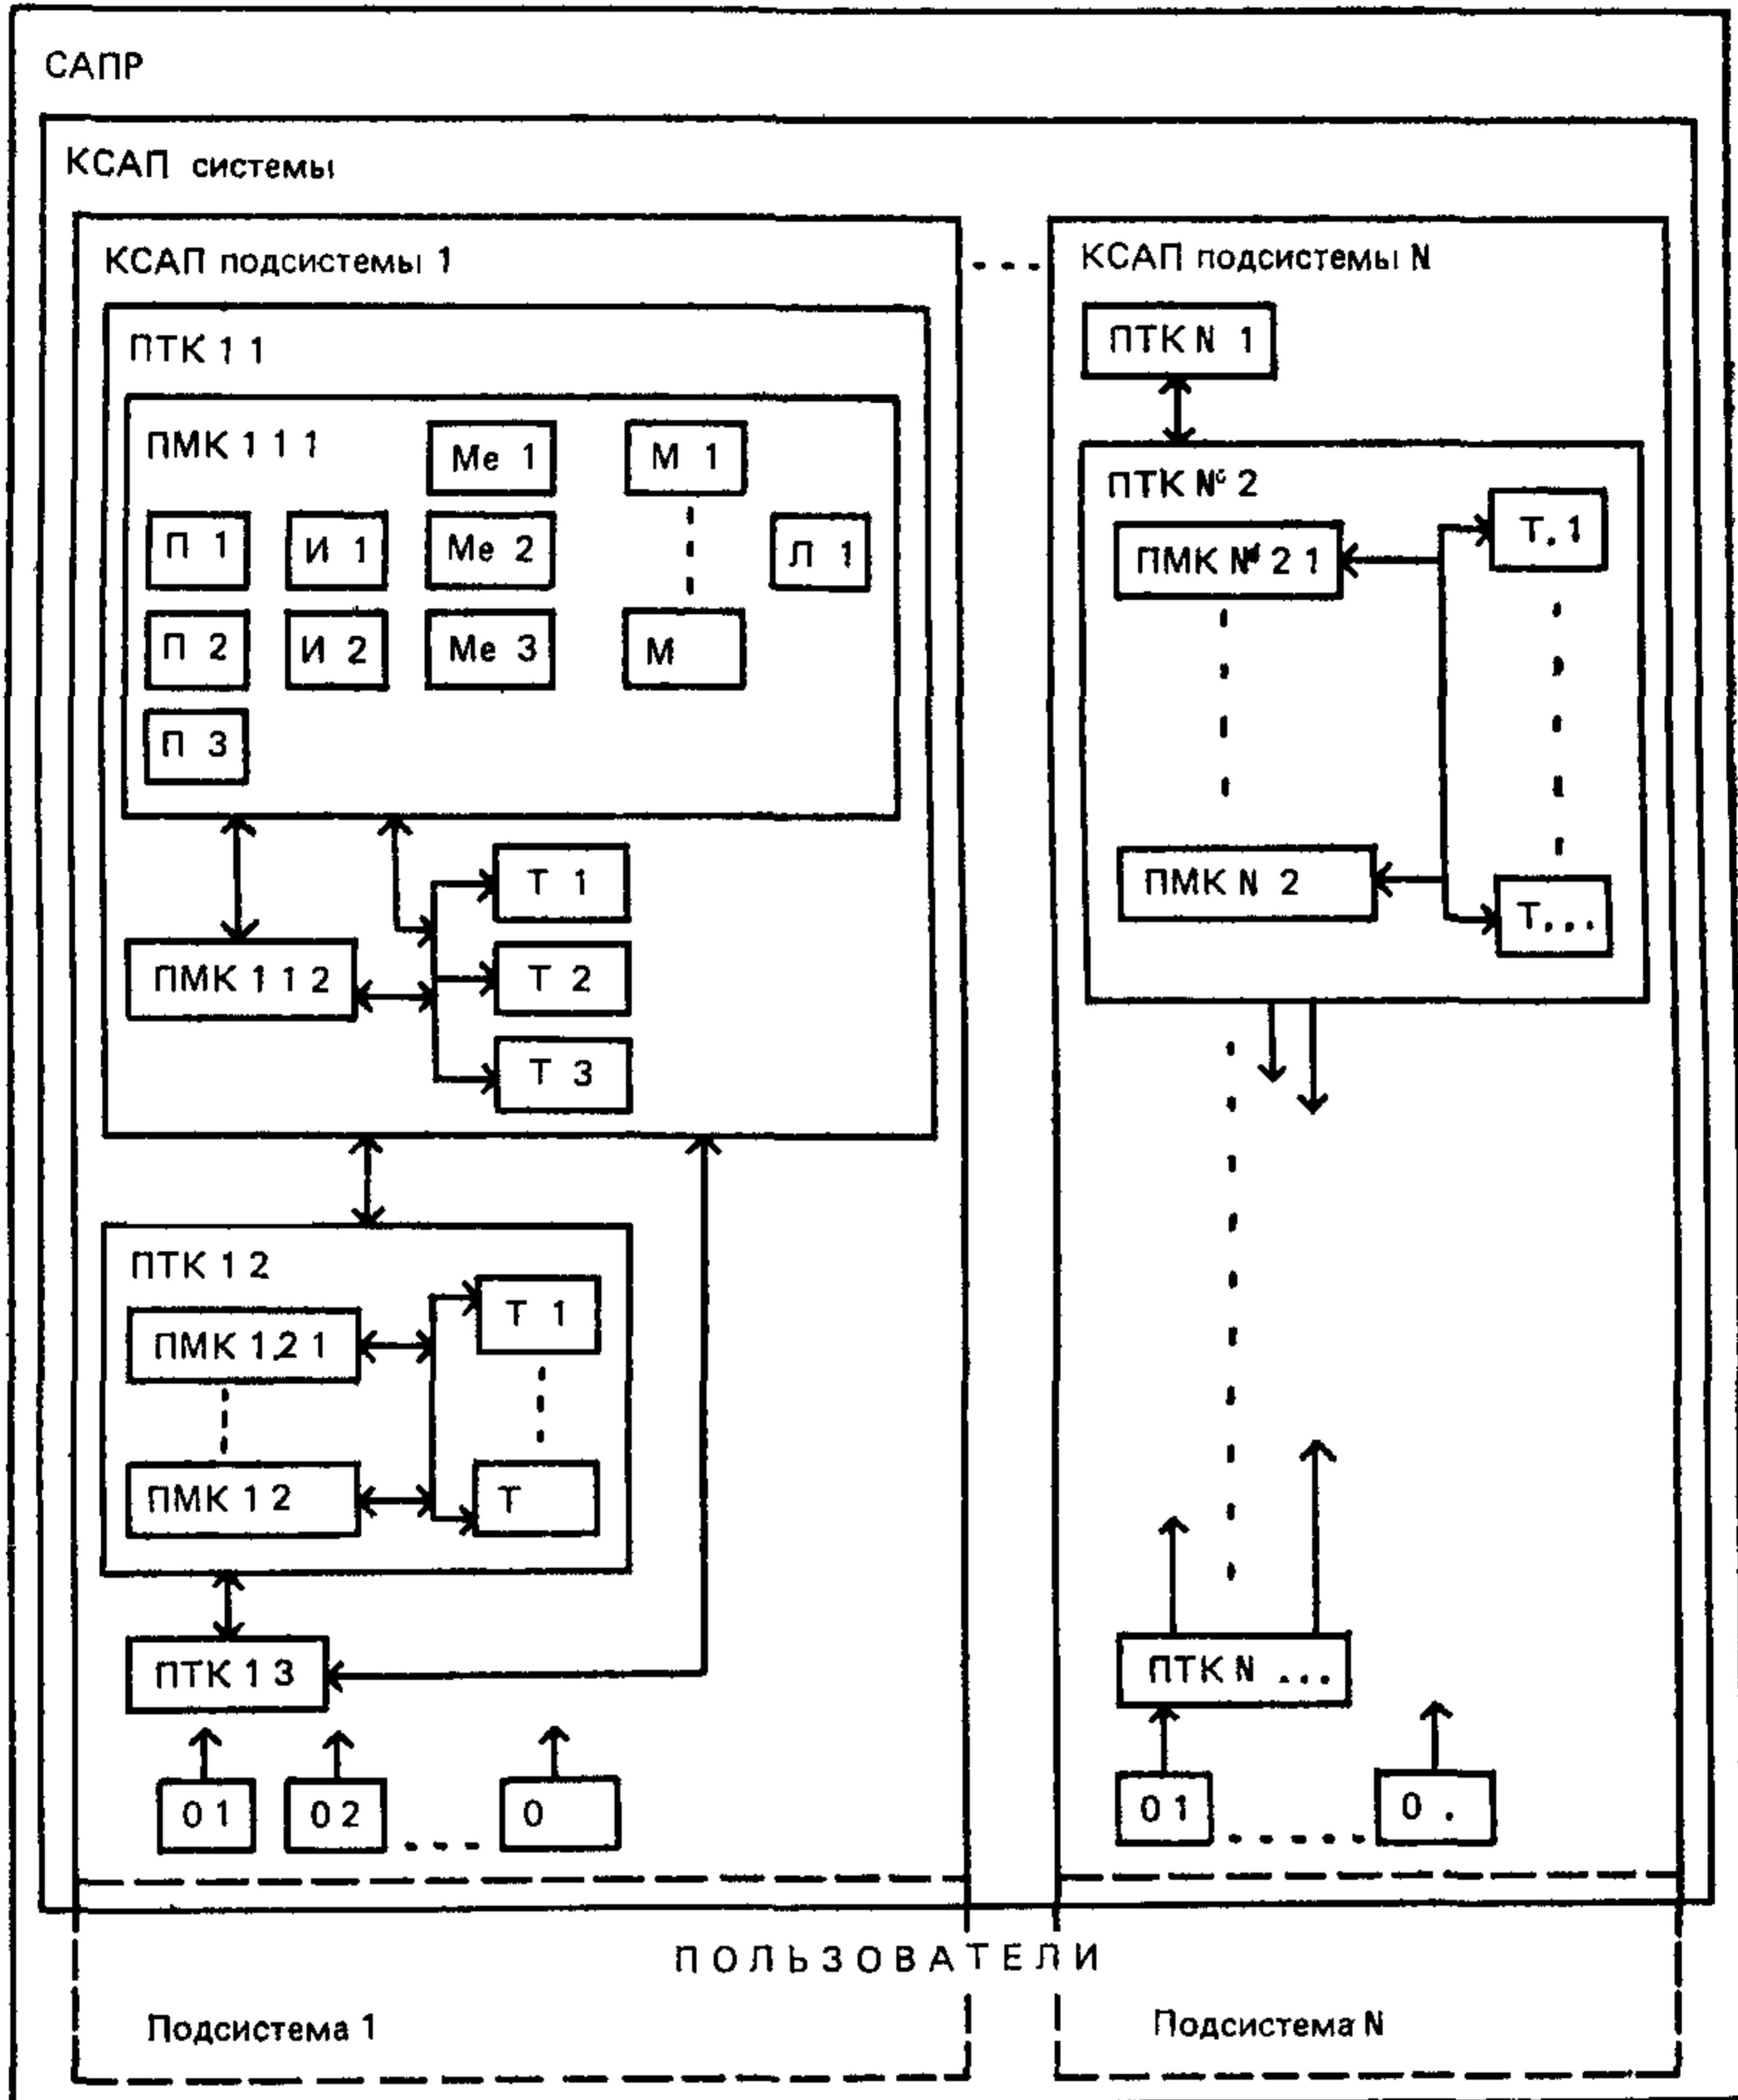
САПР

КСАП системы

КСАП подсистемы 1

ПТК 1 1

ПМК 1 1 1

Ме 1

М 1

П 1

И 1

Ме 2

Л 1

П 2

И 2

Ме 3

М

П 3

Т 1

ПМК 1 1 2

Т 2

Т 3

ПТК 1 2

ПМК 1,2 1

Т 1

ПМК 1 2

Т

ПТК 1 3

0 1

0 2

0

КСАП подсистемы N

ПТК N 1

ПТК N 2

ПМК N 2 1

Т. 1

ПМК N 2

Т...

ПТК N ...

0 1

0 .

ПОЛЬЗОВАТЕЛИ

Подсистема 1

Подсистема N